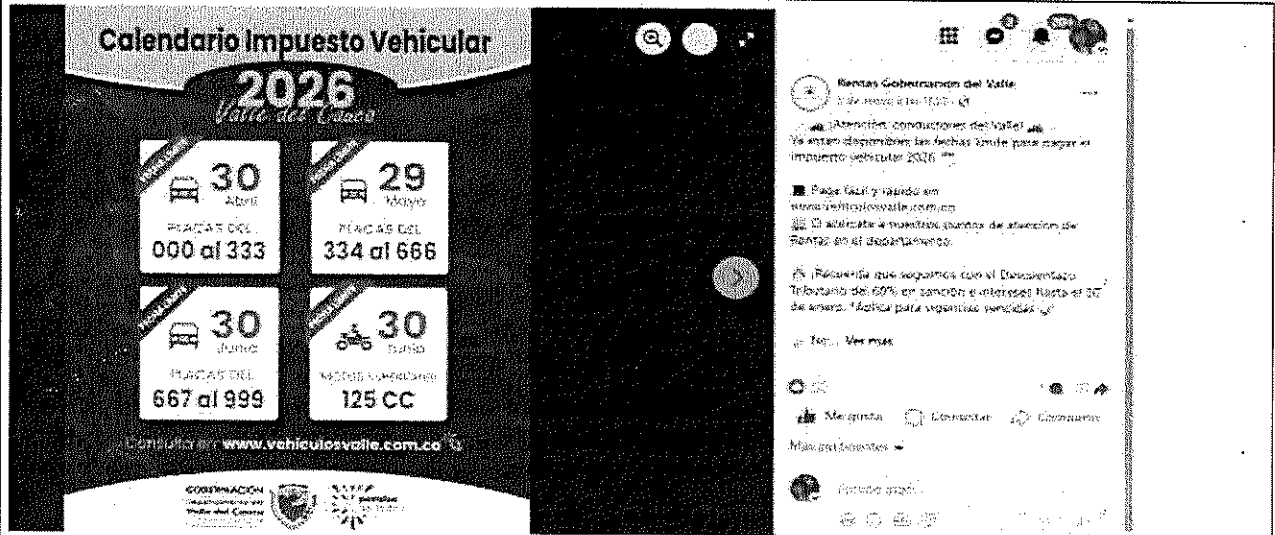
Calendario Impuesto Vehicular

2026

Valle del Cauca

30 Abril
PLACAS DEL
000 al 333

29 Mayo
PLACAS DEL
334 al 666

30 Junio
PLACAS DEL
667 al 999

30 Junio
MOTOS SUPERIORES
125 CC

Consulta en www.vehiculosvalle.com.co

GOBERNACIÓN
Valle del Cauca

Rentas Gobernación del Valle
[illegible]

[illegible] ¡Atención, conductores del Valle! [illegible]
Ya están disponibles las fechas límite para pagar el impuesto vehicular 2026 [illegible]

Paga fácil y rápido en
www.vehiculosvalle.com.co
O acércate a nuestros puntos de atención de Rentas en el departamento.

¡Recuerda que seguimos con el Descuentazo Tributario del 60% en sanción e intereses hasta el 30 de enero. ¡Aprovecha para ponerte al día! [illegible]

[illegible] Ver más

Me gusta   Comentar   Compartir

Más pertinentes

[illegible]